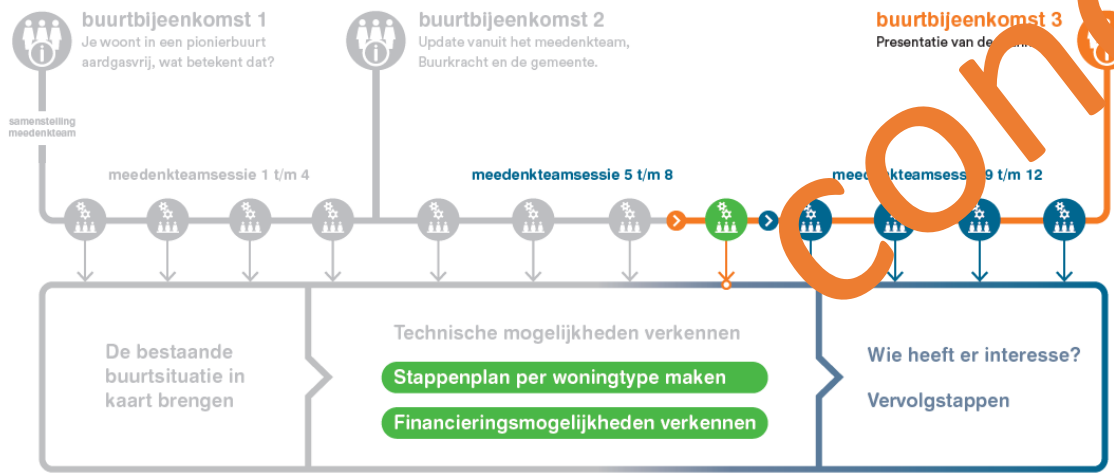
buurtbijeenkomst 1
Je woont in een pionierbuurt aardgasvrij, wat betekent dat?

buurtbijeenkomst 2
Update vanuit het meedenkteam, Buurkracht en de gemeente.

buurtbijeenkomst 3
Presentatie van de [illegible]

samenstelling meedenkteam

meedenkteamsessie 1 t/m 4

meedenkteamsessie 5 t/m 8

meede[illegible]kteamsess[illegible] 9 t/m 12

con

De bestaande buurtsituatie in kaart brengen

Technische mogelijkheden verkennen

Stappenplan per woningtype maken

Financieringsmogelijkheden verkennen

Wie heeft er interesse?

Vervolgstappen